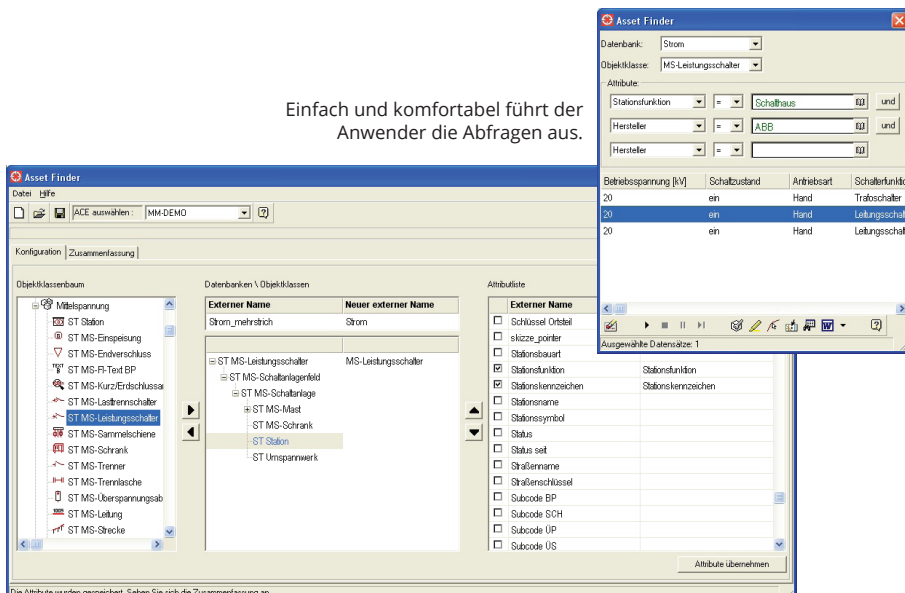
Einfach und komfortabel führt der Anwender die Abfragen aus.

Asset Finder
Datenbank: Strom
Objektklasse: MS-Leistungsschalter
Attribute:
Stationsfunktion = Schalthaus und
Hersteller = ABB und
Hersteller =

| Betriebsspannung [kV] | Schaltzustand | Antriebsart | Schalterfunktion |
|---|---|---|---|
| 20 | ein | Hand | Trafoschalter |
| 20 | ein | Hand | Leitungsschalt |
| 20 | ein | Hand | Leitungsschalt |

Ausgewählte Datensätze: 1

Asset Finder
Datei Hilfe
ACE auswählen : MM-DEMO
Konfiguration Zusammenfassung
Objektklassenbaum
Mittelspannung
ST Station
ST MS-Einspeisung
ST MS-Endverschluss
ST MS-FI-Text BP
ST MS-Kurz/Erdschlussa
ST MS-Lasttrennschalter
ST MS-Leistungsschalter
ST MS-Sammelschiene
ST MS-Schrank
ST MS-Trenner
ST MS-Trennlasche
ST MS-Überspannungsab
ST MS-Leitung
ST MS-Strecke

Datenbanken \ Objektklassen

| Externer Name | Neuer externer Name |
|---|---|
| Strom_mehrstrich | Strom |

ST MS-Leistungsschalter MS-Leistungsschalter
ST MS-Schaltanlagenfeld
ST MS-Schaltanlage
ST MS-Mast
ST MS-Schrank
ST Station
ST Umspannwerk

Attributliste

| Externer Name | |
|---|---|
| Schlüssel Ortsteil | |
| skizze_pointer | |
| Stationsbauart | |
| Stationsfunktion | Stationsfunktion |
| Stationskennzeichen | Stationskennzeichen |
| Stationsname | |
| Stationssymbol | |
| Status | |
| Status seit | |
| Straßenname | |
| Straßenschlüssel | |
| Subcode BP | |
| Subcode SCH | |
| Subcode ÜP | |
| Subcode ÜS | |

Attribute übernehmen
Die Attribute wurden gespeichert. Sehen Sie sich die Zusammenfassung an.